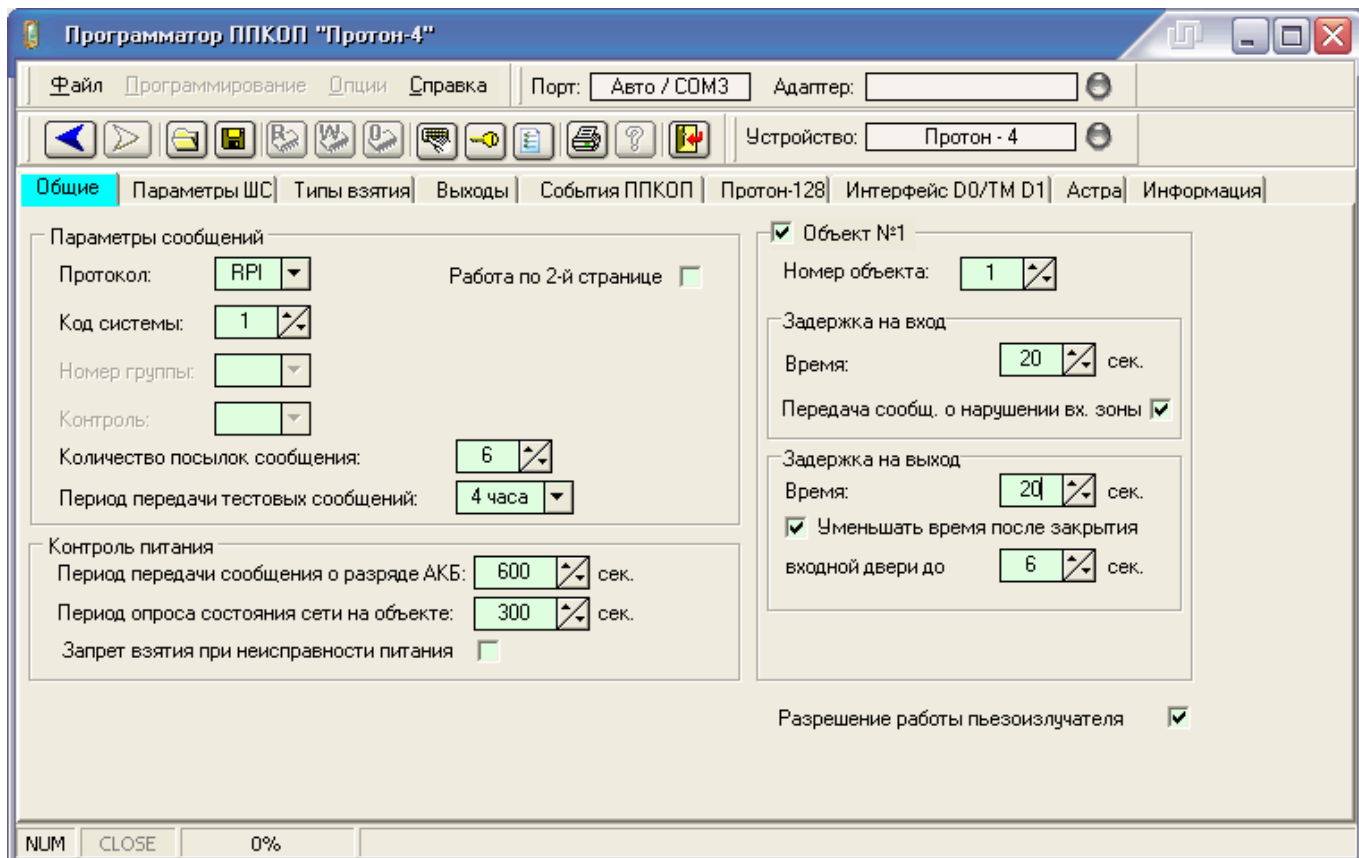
Программатор ППКОП "Протон-4"

Файл Программирование Опции Справка Порт: Авто / COM3 Адаптер:

Устройство: Протон - 4

Общие | Параметры ШС | Типы взятия | Выходы | События ППКОП | Протон-128 | Интерфейс D0/TM D1 | Астра | Информация

Параметры сообщений

Протокол: RPI

Работа по 2-й странице

Код системы: 1

Номер группы:

Контроль:

Количество посылок сообщения: 6

Период передачи тестовых сообщений: 4 часа

Контроль питания

Период передачи сообщения о разряде АКБ: 600 сек.

Период опроса состояния сети на объекте: 300 сек.

Запрет взятия при неисправности питания

Объект №1

Номер объекта: 1

Задержка на вход

Время: 20 сек.

Передача сообщ. о нарушении вх. зоны

Задержка на выход

Время: 20 сек.

Уменьшать время после закрытия

входной двери до 6 сек.

Разрешение работы пьезоизлучателя

NUM CLOSE 0%